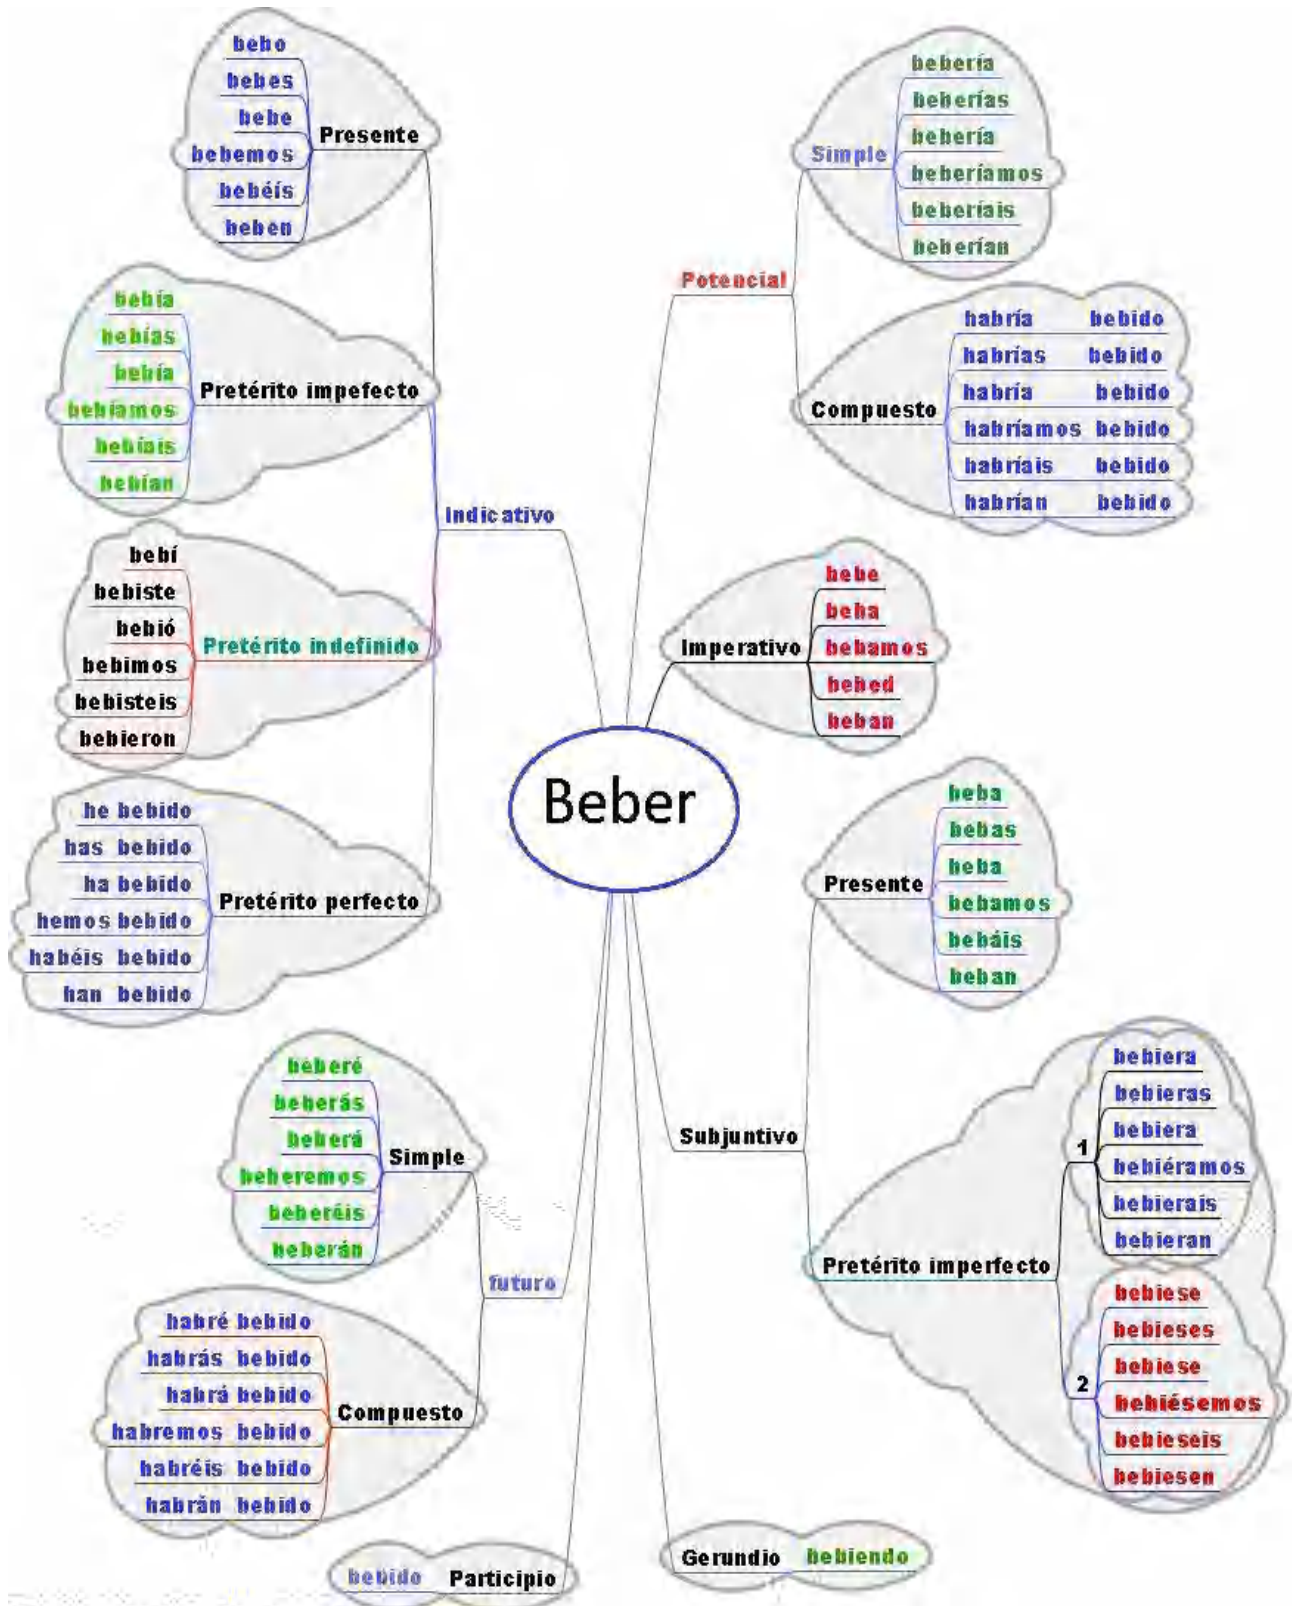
Beber

Indicativo

Presente
bebo
bebes
bebe
bebemos
bebéis
beben

Pretérito impefecto
bebía
bebías
bebía
bebíamos
bebíais
bebían

Pretérito indefinido
bebí
bebiste
bebió
bebimos
bebisteis
bebieron

Pretérito perfecto
he bebido
has bebido
ha bebido
hemos bebido
habéis bebido
han bebido

futuro

Simple
beberé
beberás
beberá
beberemos
beberéis
beberán

Compuesto
habré bebido
habrás bebido
habrá bebido
habremos bebido
habréis bebido
habrán bebido

Participio
bebido

Potencial

Simple
bebería
beberías
bebería
beberíamos
beberíais
beberían

Compuesto
habría bebido
habrías bebido
habría bebido
habríamos bebido
habríais bebido
habrían bebido

Imperativo
bebe
beba
bebamos
bebed
beban

Subjuntivo

Presente
beba
bebas
beba
bebamos
bebáis
beban

Pretérito imperfecto
1
bebiera
bebieras
bebiera
bebiéramos
bebierais
bebieran
2
bebiese
bebieses
bebiese
bebiésemos
bebieseis
bebiesen

Gerundio bebiendo